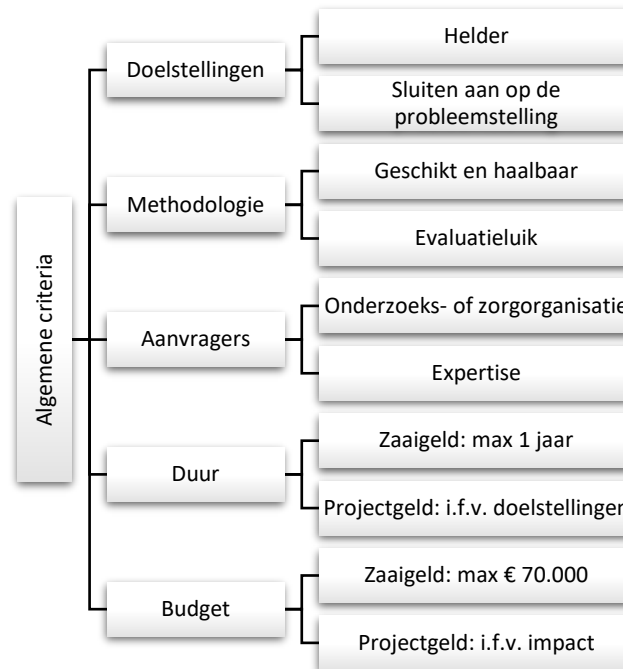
Algemene criteria

Doelstellingen

Helder

Sluiten aan op de probleemstelling

Methodologie

Geschikt en haalbaar

Evaluatieluik

Aanvragers

Onderzoeks- of zorgorganisatie

Expertise

Duur

Zaaigeld: max 1 jaar

Projectgeld: i.f.v. doelstellingen

Budget

Zaaigeld: max € 70.000

Projectgeld: i.f.v. impact